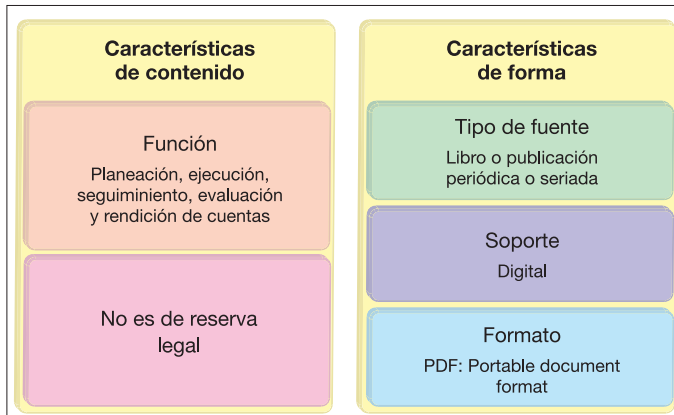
Características de contenido

Función

Planeación, ejecución, seguimiento, evaluación y rendición de cuentas

No es de reserva legal

Características de forma

Tipo de fuente

Libro o publicación periódica o seriada

Soporte

Digital

Formato

PDF: Portable document format